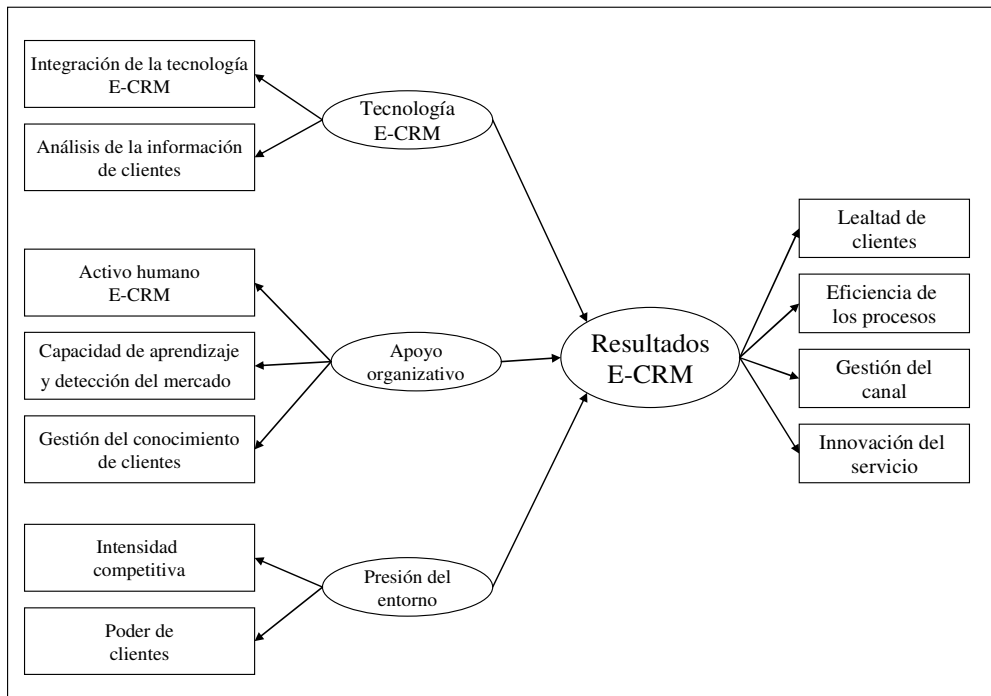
Integración de la tecnología E-CRM

Análisis de la información de clientes

Tecnología E-CRM

Activo humano E-CRM

Capacidad de aprendizaje y detección del mercado

Gestión del conocimiento de clientes

Apoyo organizativo

Intensidad competitiva

Poder de clientes

Presión del entorno

Resultados E-CRM

Lealtad de clientes

Eficiencia de los procesos

Gestión del canal

Innovación del servicio